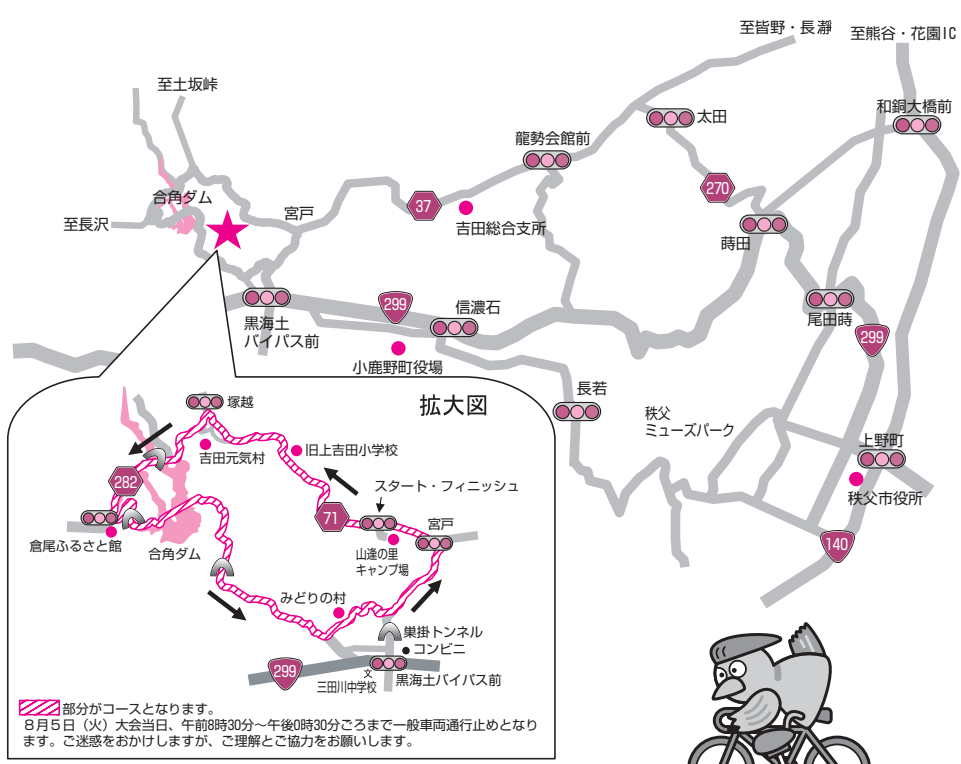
至皆野・長瀞
至熊谷・花園IC
至土坂峠
太田
和銅大橋前
龍勢会館前
合角ダム
270
至長沢
宮戸
37
吉田総合支所
蒔田
299
黒海土
バイパス前
信濃石
尾田蒔
299
小鹿野町役場
長若
拡大図
秩父
ミューズパーク
塚越
吉田元気村
旧上吉田小学校
上野町
282
秩父市役所
スタート・フィニッシュ
71
宮戸
倉尾ふるさと館
140
合角ダム
山逢の里
キャンプ場
みどりの村
巣掛トンネル
コンビニ
299
文
三田川中学校
黒海土バイパス前
部分がコースとなります。
8月5日（火）大会当日、午前8時30分～午後0時30分ごろまで一般車両通行止めとなります。ご迷惑をおかけしますが、ご理解とご協力をお願いします。